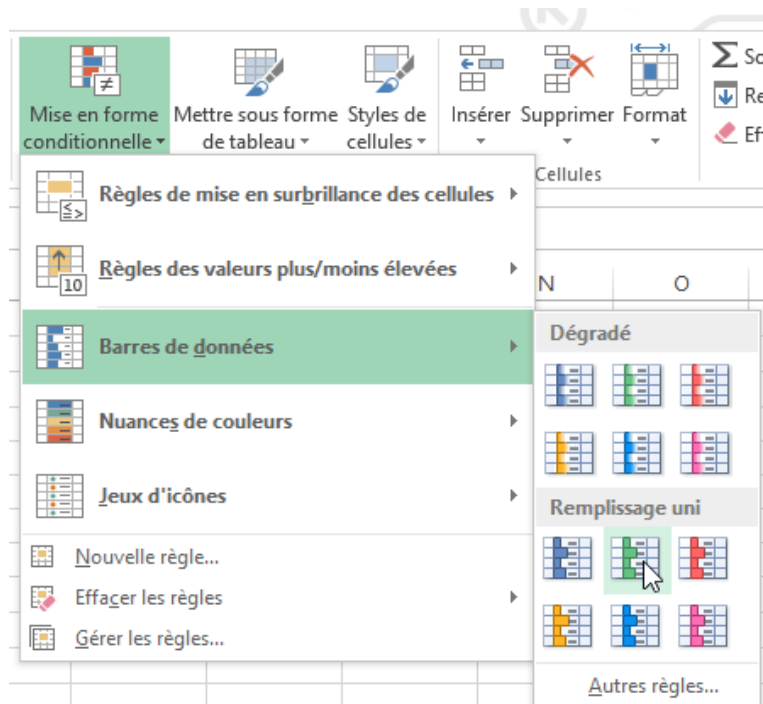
Mise en forme conditionnelle ▾
Mettre sous forme de tableau ▾
Styles de cellules ▾
Insérer ▾
Supprimer ▾
Format ▾
Cellules
Σ So
Re
Ef

Règles de mise en surbrillance des cellules ▸
Règles des valeurs plus/moins élevées ▸
Barres de données ▸
Nuances de couleurs ▸
Jeux d'icônes ▸
Nouvelle règle...
Effacer les règles ▸
Gérer les règles...

N
O

Dégradé
Remplissage uni
Autres règles...